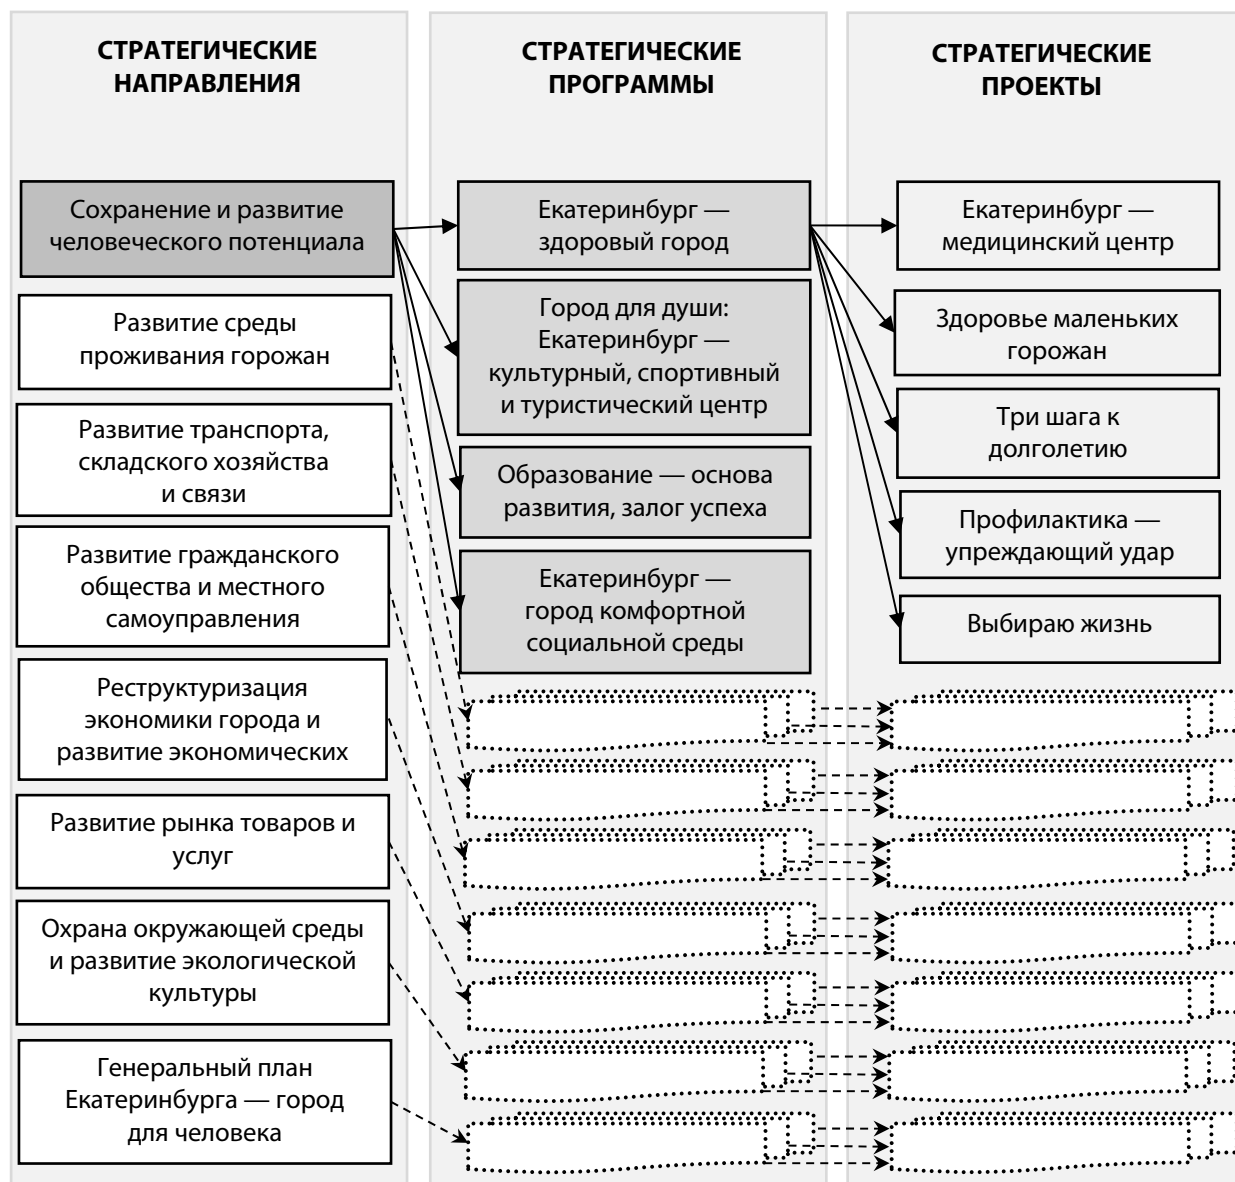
СТРАТЕГИЧЕСКИЕ НАПРАВЛЕНИЯ

Сохранение и развитие человеческого потенциала

Развитие среды проживания горожан

Развитие транспорта, складского хозяйства и связи

Развитие гражданского общества и местного самоуправления

Реструктуризация экономики города и развитие экономических

Развитие рынка товаров и услуг

Охрана окружающей среды и развитие экологической культуры

Генеральный план Екатеринбурга — город для человека

СТРАТЕГИЧЕСКИЕ ПРОГРАММЫ

Екатеринбург — здоровый город

Город для души: Екатеринбург — культурный, спортивный и туристический центр

Образование — основа развития, залог успеха

Екатеринбург — город комфортной социальной среды

СТРАТЕГИЧЕСКИЕ ПРОЕКТЫ

Екатеринбург — медицинский центр

Здоровье маленьких горожан

Три шага к долголетию

Профилактика — упреждающий удар

Выбираю жизнь